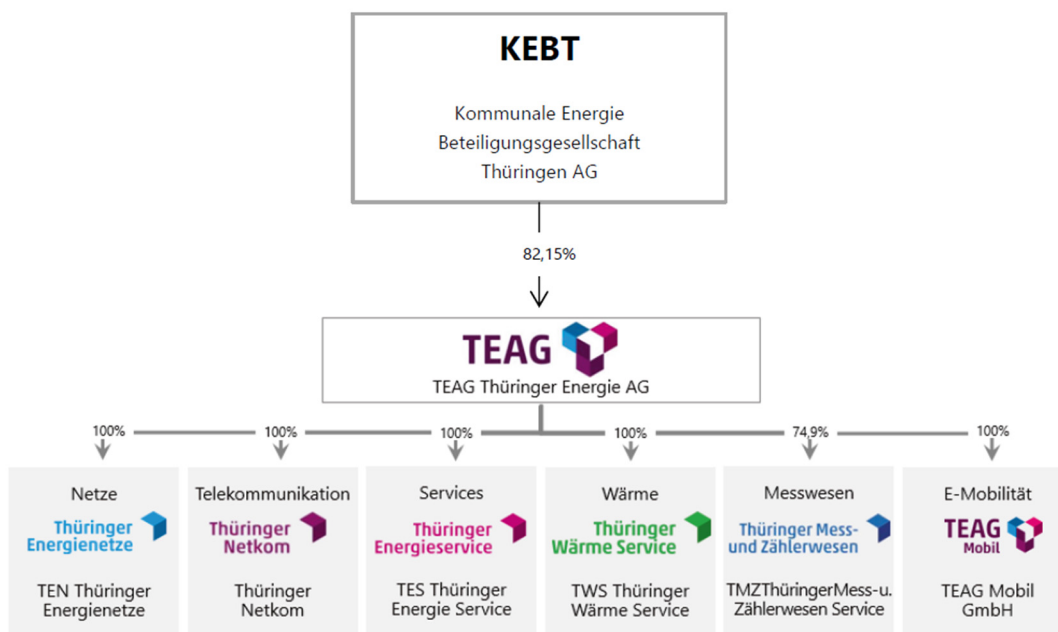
KEBT

Kommunale Energie Beteiligungsgesellschaft Thüringen AG

82,15%

TEAG

TEAG Thüringer Energie AG

100%

100%

100%

100%

74,9%

100%

Netze

Thüringer Energienetze

TEN Thüringer Energienetze

Telekommunikation

Thüringer Netkom

Thüringer Netkom

Services

Thüringer Energieservice

TES Thüringer Energie Service

Wärme

Thüringer Wärme Service

TWS Thüringer Wärme Service

Messwesen

Thüringer Mess- und Zählerwesen

TMZThüringerMess-u. Zählerwesen Service

E-Mobilität

TEAG Mobil

TEAG Mobil GmbH